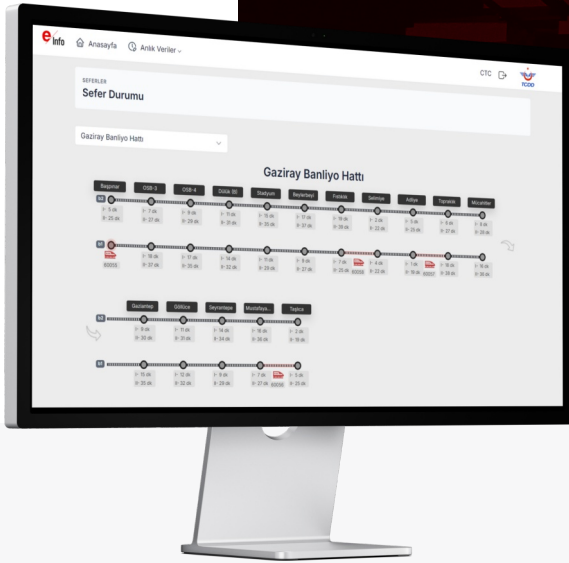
e info Anasayfa Anlık Veriler

CTC TCDD

SEFERLER
Sefer Durumu

Gaziray Banliyo Hattı

Gaziray Banliyo Hattı

Başpınar
OSB-3
OSB-4
Düzük 59
Stadyum
Beylerbeyi
Taşlıca
Selimiye
Adliye
Toprakkale
Mücahitler

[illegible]

Gaziantep
Gölüce
Seyrantepe
Mustafayavuz
Tuğlaca

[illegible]